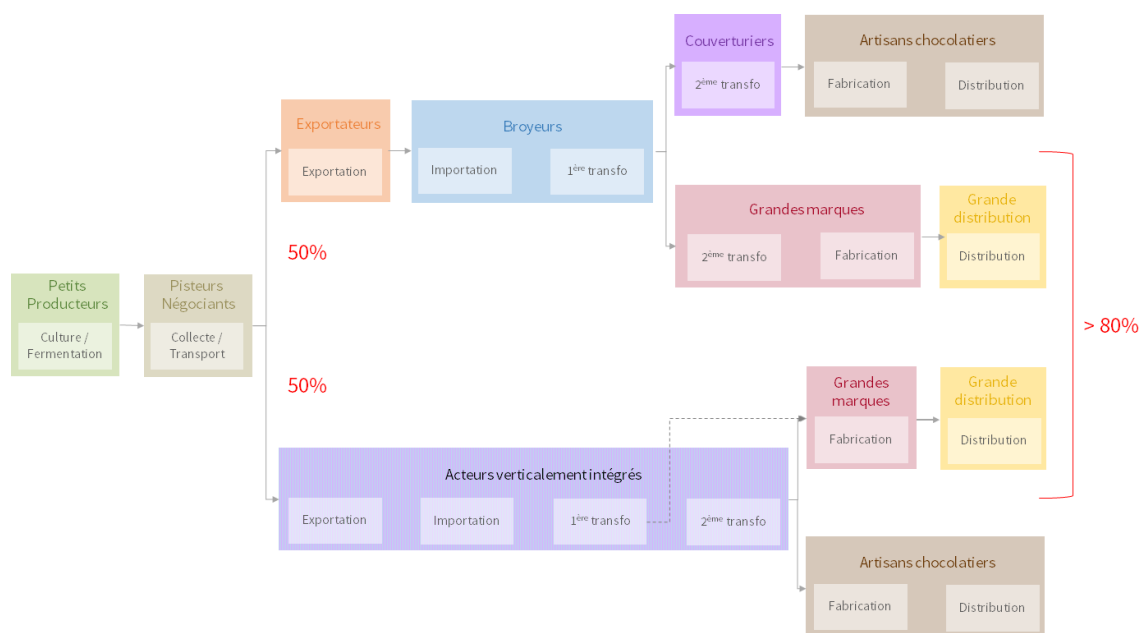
Couverturiers

$2^{ème}$ transfo

Artisans chocolatiers

Fabrication

Distribution

Exportateurs

Exportation

Broyeurs

Importation

$1^{ère}$ transfo

Grandes marques

$2^{ème}$ transfo

Fabrication

Grande distribution

Distribution

50%

Petits Producteurs

Culture / Fermentation

Pisteurs Négociants

Collecte / Transport

> 80%

50%

Grandes marques

Fabrication

Grande distribution

Distribution

Acteurs verticalement intégrés

Exportation

Importation

$1^{ère}$ transfo

$2^{ème}$ transfo

Artisans chocolatiers

Fabrication

Distribution